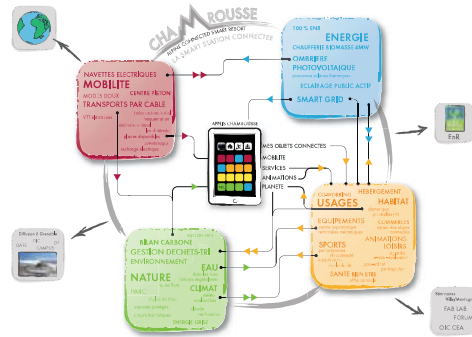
CHAMROUSSE
ALPINE CONNECTED SMART RESORT
LA SMART STATION CONNECTÉE

100 % EnR
ÉNERGIE
CHAUFFERIE BIOMASSE 4MW
OMBRIÈRE PHOTOVOLTAÏQUE
ÉCLAIRAGE PUBLIC ACTIF
SMART GRID

NAVETTES ÉLECTRIQUES
MOBILITÉ
MODES DOUX
CENTRE PIÉTON
TRANSPORTS PAR CABLE
VTT électriques
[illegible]

APPLIS CHAMROUSSE
MES OBJETS CONNECTÉS
MOBILITÉ
SERVICES
ANIMATIONS
PLANÈTE

EnR

CONFORT
USAGES
HÉBERGEMENT
HABITAT
ÉQUIPEMENTS
COMMERCES
ANIMATIONS LOISIRS
SPORTS
SANTÉ BIEN ÊTRE

BILAN CARBONE
GESTION DÉCHETS-TRI
ENVIRONNEMENT
NATURE
EAU
CLIMAT
ÉNERGIE GRISE

Diffusion & Connectés
DATA
SMART CAMPUS

Séminaires
R&D/Recherche
FAB LAB
FORUM
OIC CEA